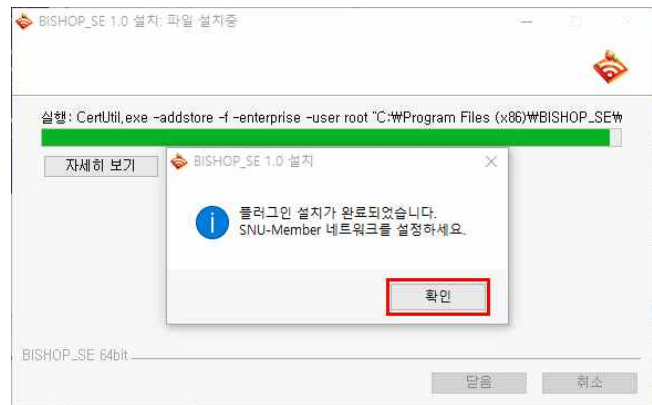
BISHOP_SE 1.0 설치: 파일 설치중

실행: CertUtil.exe -addstore -f -enterprise -user root "C:₩Program Files (x86)₩BISHOP_SE₩

자세히 보기

BISHOP_SE 1.0 설치

플러그인 설치가 완료되었습니다.
SNU-Member 네트워크를 설정하세요.

확인

BISHOP_SE 64bit

닫음

취소